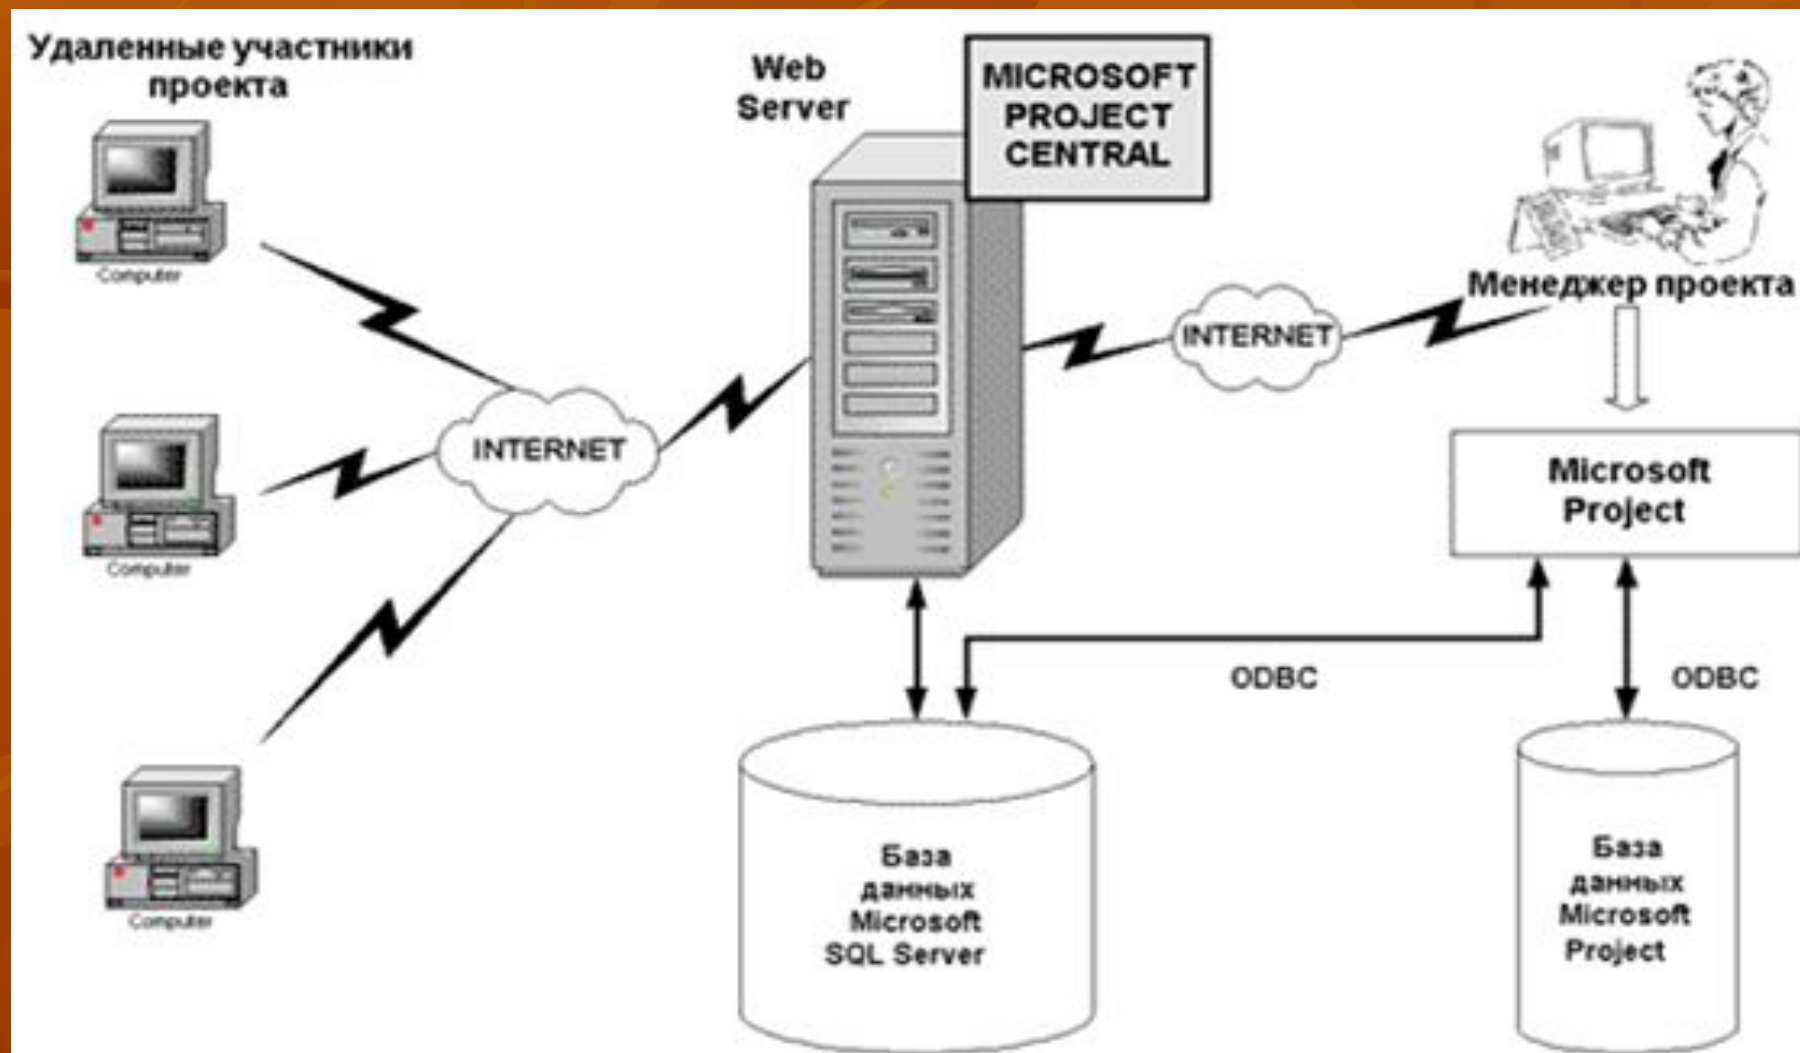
Удаленные участники проекта

Computer

Computer

Computer

INTERNET

Web Server

MICROSOFT PROJECT CENTRAL

INTERNET

Менеджер проекта

Microsoft Project

ODBC

ODBC

База данных Microsoft SQL Server

База данных Microsoft Project